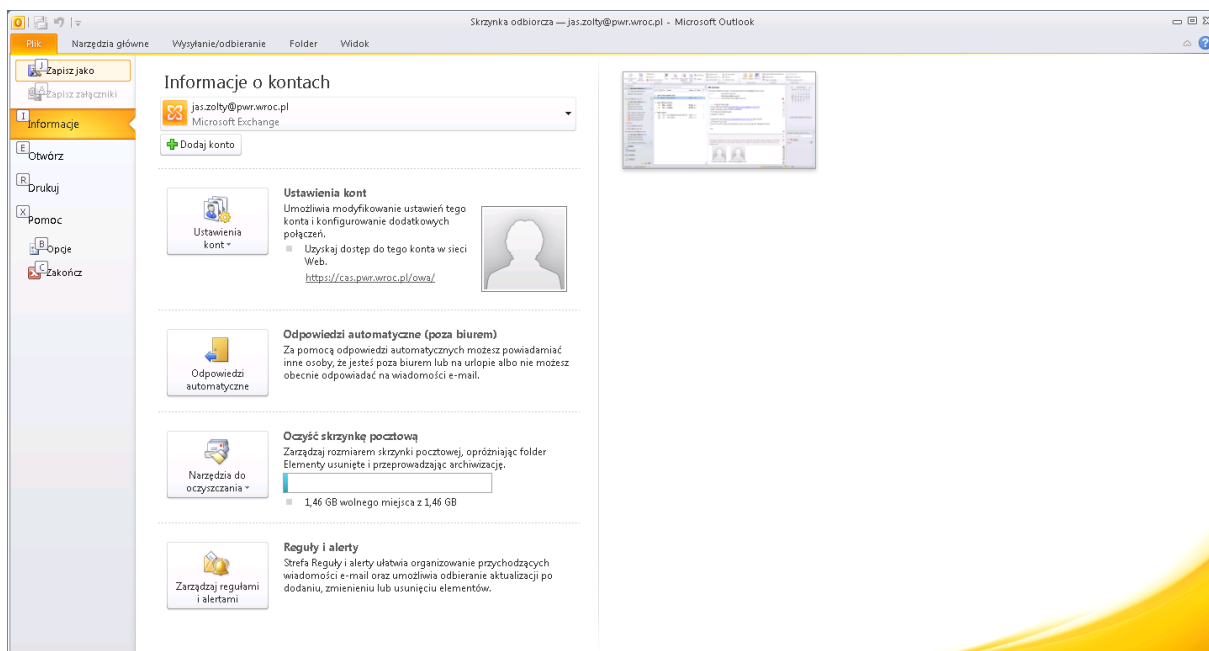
Skrzynka odbiorcza — jas.zolty@pwr.wroc.pl - Microsoft Outlook

Plik
Narzędzia główne
Wysyłanie/odbieranie
Folder
Widok

J Zapisz jako
Zapisz załączniki
I Informacje
E Otwórz
R Drukuj
X Pomoc
B Opcje
C Zakończ

Informacje o kontach

jas.zolty@pwr.wroc.pl
Microsoft Exchange

Dodaj konto

Ustawienia kont
Ustawienia kont
Umożliwia modyfikowanie ustawień tego konta i konfigurowanie dodatkowych połączeń.
Uzyskaj dostęp do tego konta w sieci Web.
https://cas.pwr.wroc.pl/owa/

Odpowiedzi automatyczne
Odpowiedzi automatyczne (poza biurem)
Za pomocą odpowiedzi automatycznych możesz powiadamiać inne osoby, że jesteś poza biurem lub na urlopie albo nie możesz obecnie odpowiadać na wiadomości e-mail.

Narzędzia do oczyszczania
Oczyść skrzynkę pocztową
Zarządzaj rozmiarem skrzynki pocztowej, opróżniając folder Elementy usunięte i przeprowadzając archiwizację.
1,46 GB wolnego miejsca z 1,46 GB

Zarządzaj regułami i alertami
Reguły i alerty
Strefa Reguły i alerty ułatwia organizowanie przychodzących wiadomości e-mail oraz umożliwia odbieranie aktualizacji po dodaniu, zmienieniu lub usunięciu elementów.